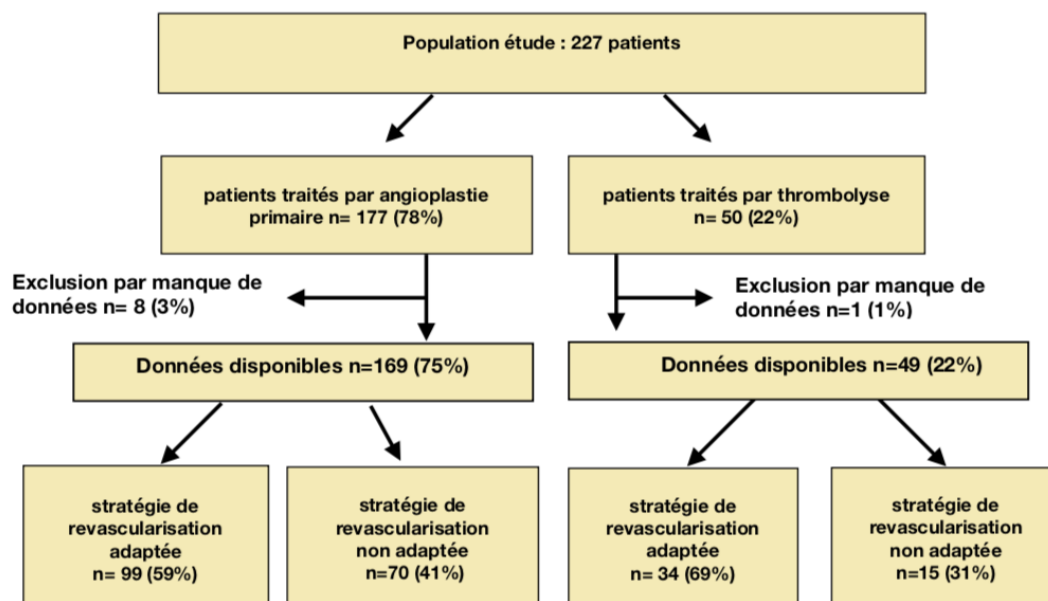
Population étude : 227 patients

patients traités par angioplastie primaire n= 177 (78%)

patients traités par thrombolyse n= 50 (22%)

Exclusion par manque de données n= 8 (3%)

Exclusion par manque de données n=1 (1%)

Données disponibles n=169 (75%)

Données disponibles n=49 (22%)

stratégie de revascularisation adaptée n= 99 (59%)

stratégie de revascularisation non adaptée n=70 (41%)

stratégie de revascularisation adaptée n= 34 (69%)

stratégie de revascularisation non adaptée n=15 (31%)